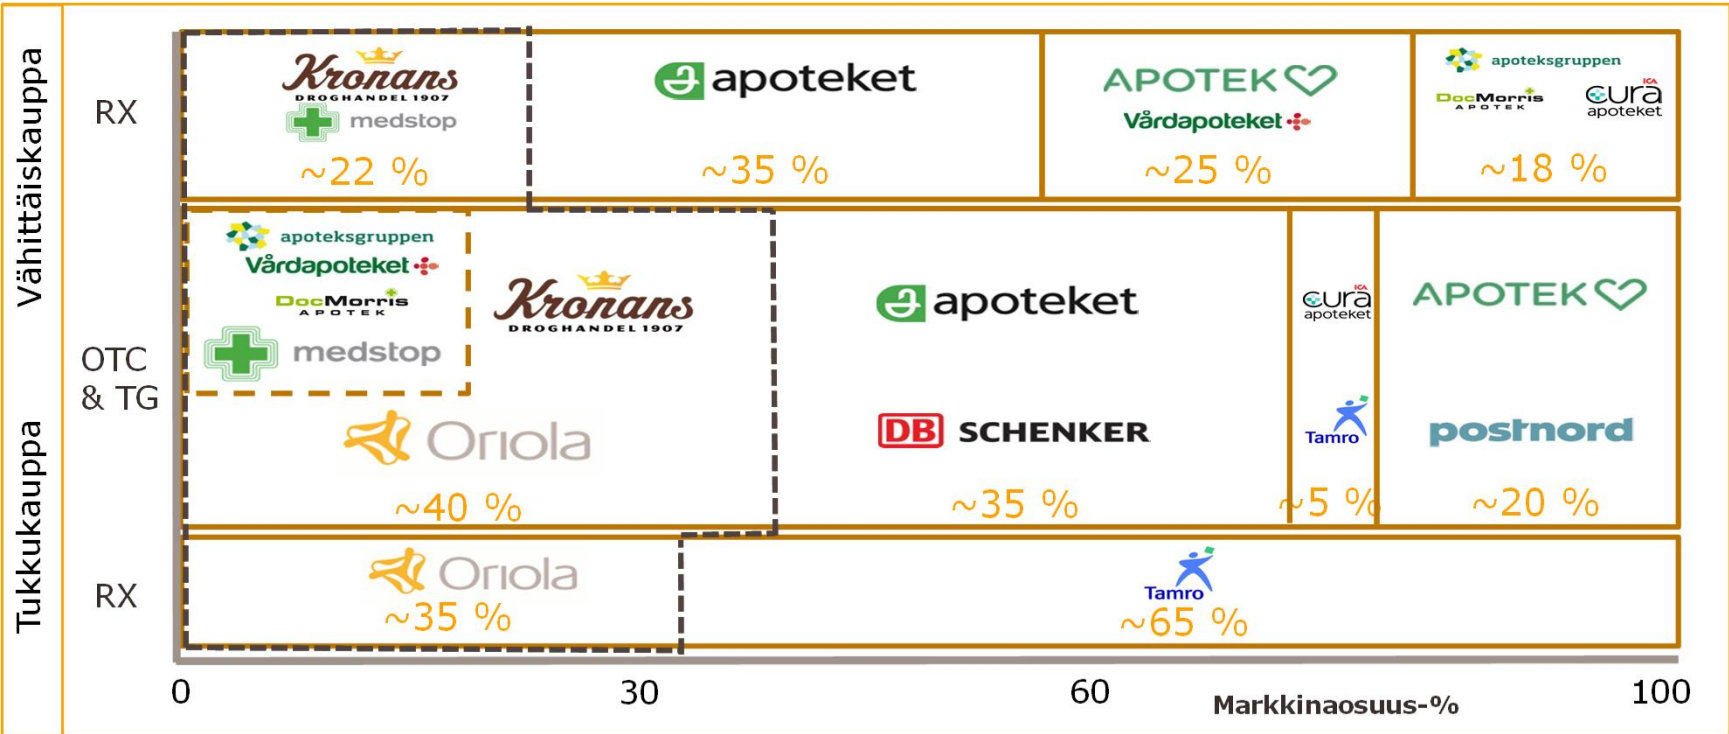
Vähittäiskauppa

Tukkukauppa

RX

Kronans DROGHANDEL 1907
medstop
~22 %

apoteket
~35 %

APOTEK
Vårdapoteket
~25 %

apoteksgruppen
DocMorris APOTEK
ICA cura apoteket
~18 %

OTC & TG

apoteksgruppen
Vårdapoteket
DocMorris APOTEK
medstop
Kronans DROGHANDEL 1907
Oriola
~40 %

apoteket
DB SCHENKER
~35 %

ICA cura apoteket
Tamro
~5 %

APOTEK
postnord
~20 %

RX

Oriola
~35 %

Tamro
~65 %

0
30
60
Markkinaosuus-%
100